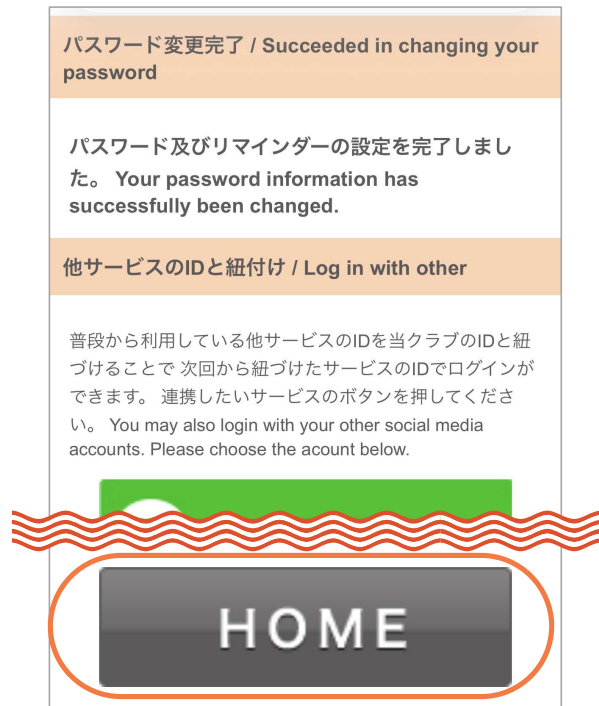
パスワード変更完了 / Succeeded in changing your password

パスワード及びリマインダーの設定を完了しました。 Your password information has successfully been changed.

他サービスのIDと紐付け / Log in with other

普段から利用している他サービスのIDを当クラブのIDと紐づけることで 次回から紐づけたサービスのIDでログインができます。 連携したいサービスのボタンを押してください。 You may also login with your other social media accounts. Please choose the acount below.

HOME